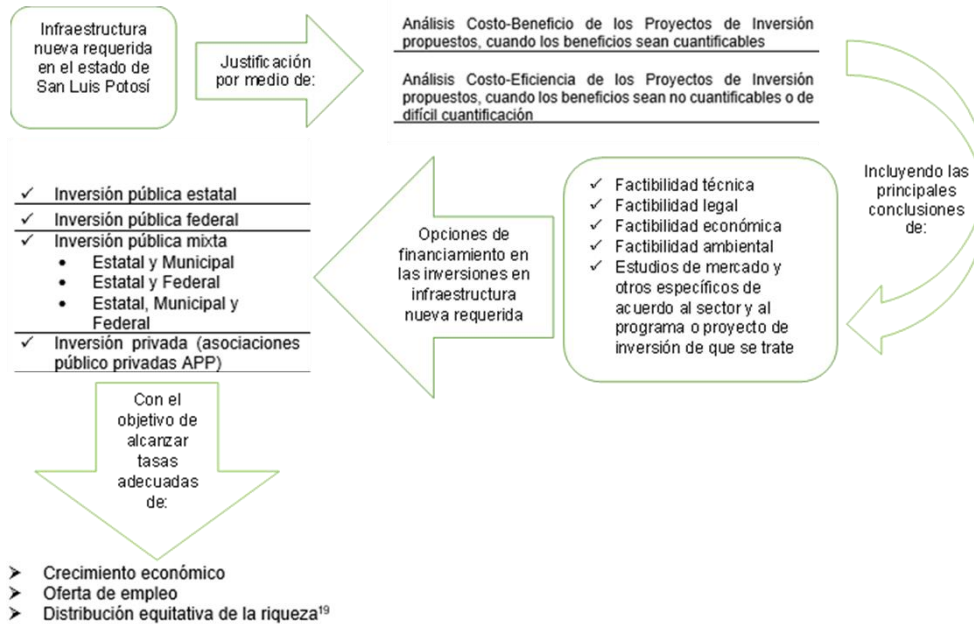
Infraestructura nueva requerida en el estado de San Luis Potosí

Justificación por medio de:

Análisis Costo-Beneficio de los Proyectos de Inversión propuestos, cuando los beneficios sean cuantificables

Análisis Costo-Eficiencia de los Proyectos de Inversión propuestos, cuando los beneficios sean no cuantificables o de difícil cuantificación

Incluyendo las principales conclusiones de:

✓ Factibilidad técnica
✓ Factibilidad legal
✓ Factibilidad económica
✓ Factibilidad ambiental
✓ Estudios de mercado y otros específicos de acuerdo al sector y al programa o proyecto de inversión de que se trate

Opciones de financiamiento en las inversiones en infraestructura nueva requerida

✓ Inversión pública estatal
✓ Inversión pública federal
✓ Inversión pública mixta
• Estatal y Municipal
• Estatal y Federal
• Estatal, Municipal y Federal
✓ Inversión privada (asociaciones público privadas APP)

Con el objetivo de alcanzar tasas adecuadas de:

➤ Crecimiento económico
➤ Oferta de empleo
➤ Distribución equitativa de la riqueza$^{19}$